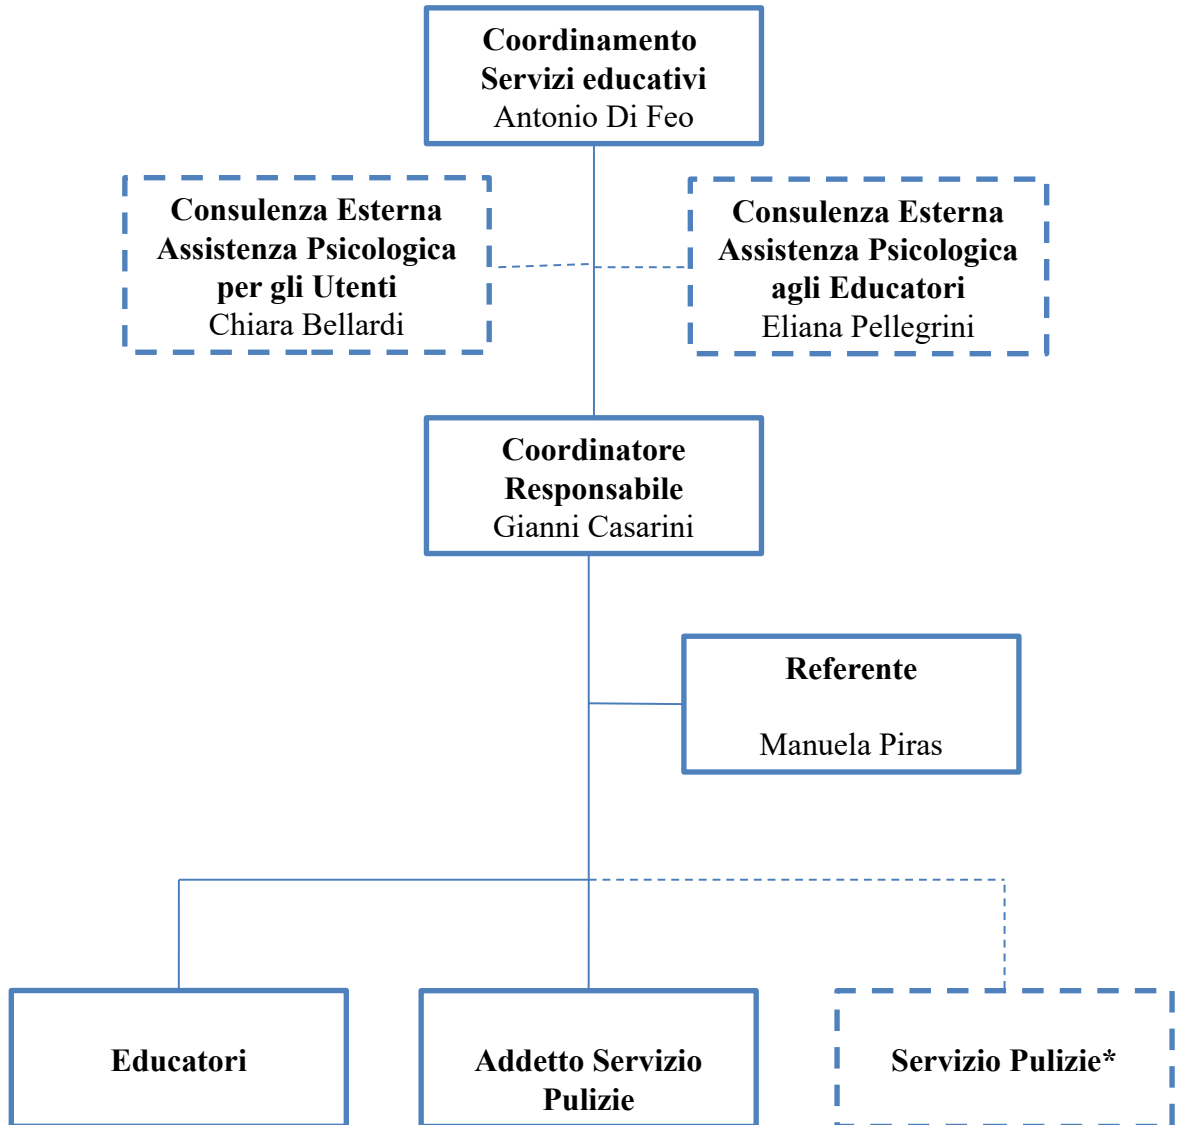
**Coordinamento Servizi educativi**
Antonio Di Feo

**Consulenza Esterna Assistenza Psicologica per gli Utenti**
Chiara Bellardi

**Consulenza Esterna Assistenza Psicologica agli Educatori**
Eliana Pellegrini

**Coordinatore Responsabile**
Gianni Casarini

**Referente**

Manuela Piras

**Educatori**

**Addetto Servizio Pulizie**

**Servizio Pulizie***